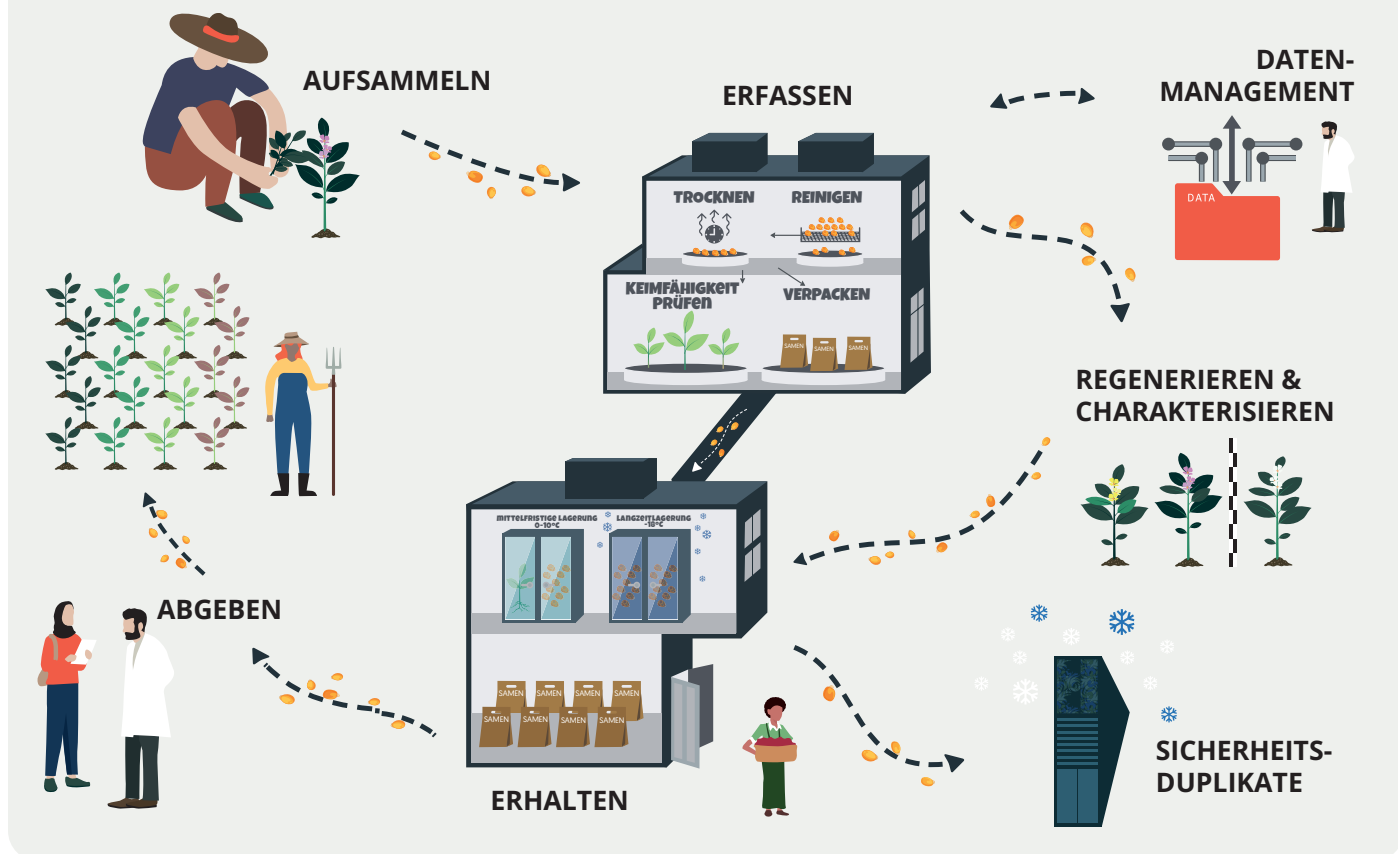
AUFSAMMELN

ERFASSEN

DATEN-MANAGEMENT

DATA

TROCKNEN

REINIGEN

KEIMFÄHIGKEIT PRÜFEN

VERPACKEN

SAMEN SAMEN SAMEN

REGENERIEREN & CHARAKTERISIEREN

Mittelfristige Lagerung 0-10°C

Langzeitlagerung -18°C

SAMEN SAMEN SAMEN SAMEN
SAMEN SAMEN SAMEN SAMEN

ABGEBEN

ERHALTEN

SICHERHEITS-DUPLIKATE